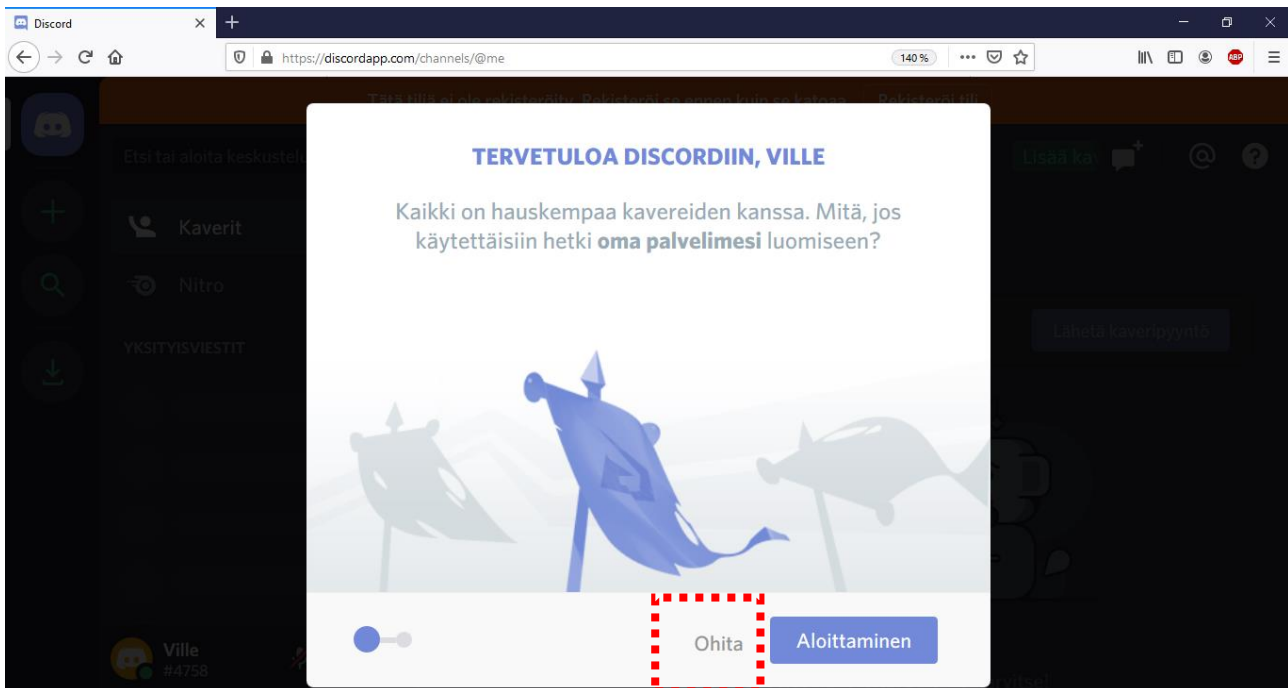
Discord
https://discordapp.com/channels/@me
140 %
Tätä tiliä ei ole rekisteröity. Rekisteröi se ennen kuin se katoaa. Rekisteröi tili
Etsi tai aloita keskustelu
Lisää ka
Kaverit
Nitro
YKSITYISVIESTIT
Lähetä kaveripyyntö
TERVETULOA DISCORDIIN, VILLE
Kaikki on hauskempaa kavereiden kanssa. Mitä, jos käytettäisiin hetki oma palvelimesi luomiseen?
Ohita
Aloittaminen
Ville
#4758